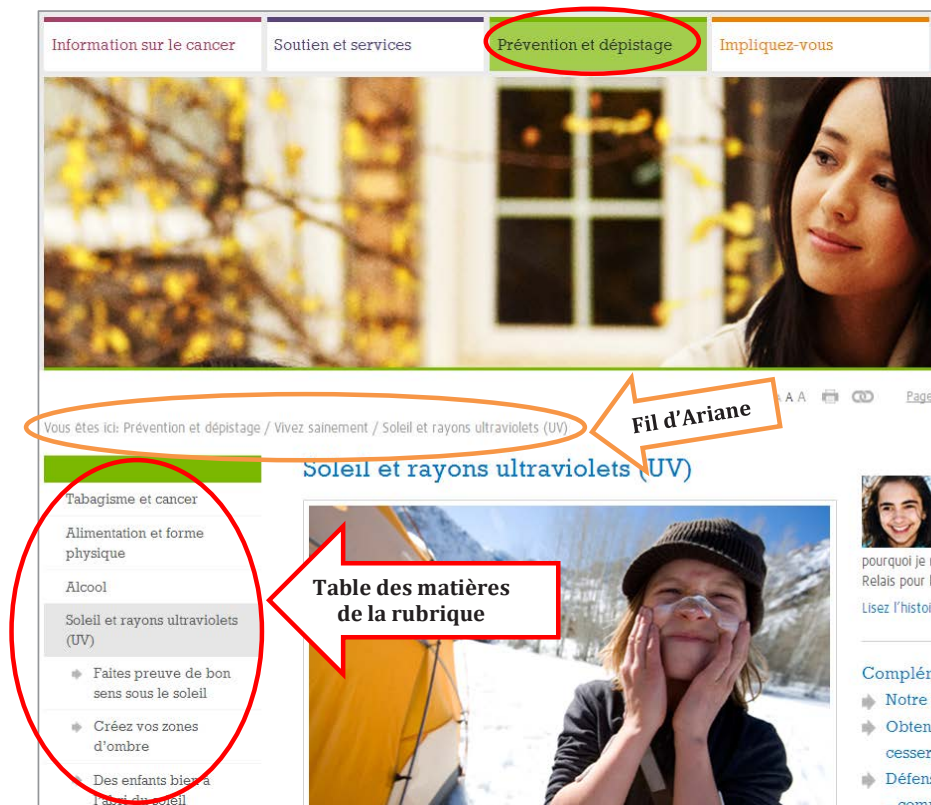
Information sur le cancer

Soutien et services

Prévention et dépistage

Impliquez-vous

A A A

Page

Vous êtes ici: Prévention et dépistage / Vivez sainement / Soleil et rayons ultraviolets (UV)

Fil d'Ariane

Soleil et rayons ultraviolets (UV)

Tabagisme et cancer

Alimentation et forme physique

Alcool

Soleil et rayons ultraviolets (UV)

Faites preuve de bon sens sous le soleil

Créez vos zones d'ombre

Des enfants bien à l'abri du soleil

Table des matières de la rubrique

pourquoi je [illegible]

Relais pour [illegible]

Lisez l'histoi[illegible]

Complé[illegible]

Notre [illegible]

Obten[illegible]

cesser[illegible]

Défens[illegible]